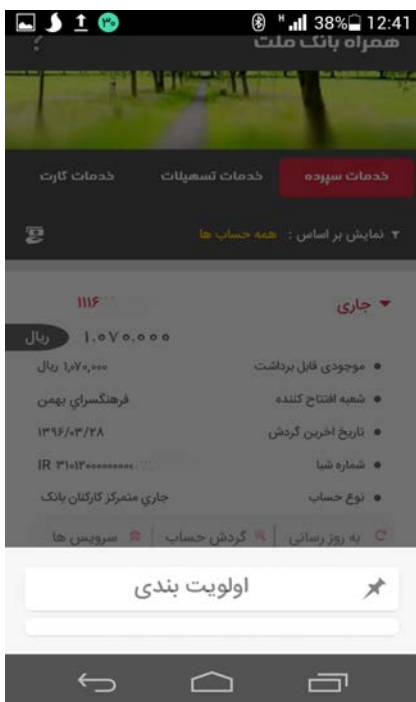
۳۰ 38% 12:41
همراه بانک ملت
?
خدمات سپرده
خدمات تسهیلات
خدمات کارت
▼ نمایش بر اساس : همه حساب ها
▼ جاری
۱۱۶
۱,۰۷۰,۰۰۰ ریال
• موجودی قابل برداشت
۱,۰۷۰,۰۰۰ ریال
• شعبه افتتاح کننده
فرهنگسرای بهمن
• تاریخ اخرین گردش
۱۳۹۶/۰۳/۲۸
• شماره شبا
IR ۳۱۰۱۲۰۰۰۰۰۰۰۰
• نوع حساب
جاری متمرکز کارکنان بانک
به روز رسانی
گردش حساب
سرویس ها
اولویت بندی